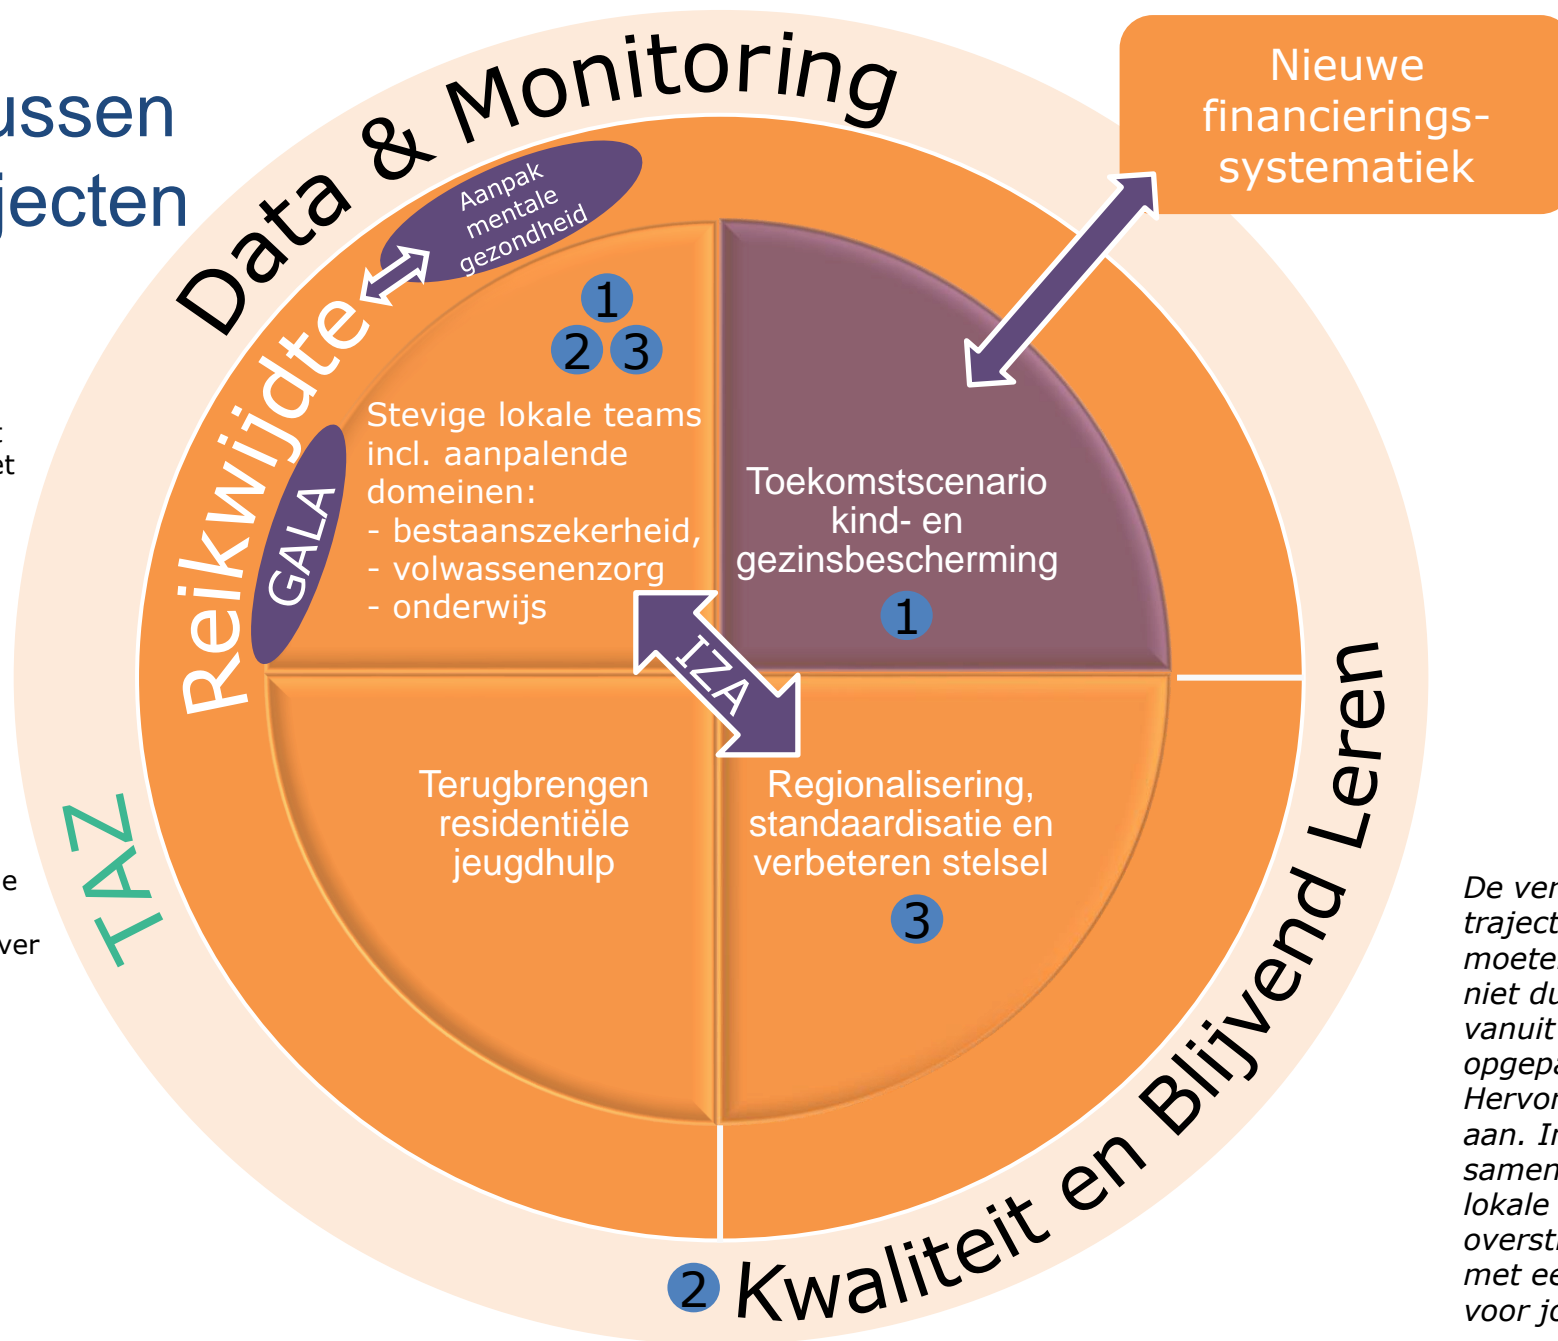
ussen
jecten

t
et

e

ver

Data & Monitoring

Nieuwe financierings-systematiek

Aanpak mentale gezondheid

Reikwijdte

GALA

1
2 3

Stevige lokale teams incl. aanpalende domeinen:
- bestaanszekerheid,
- volwassenenzorg
- onderwijs

Toekomstscenario kind- en gezinsbescherming
1

IZA

TAZ

Terugbrengen residentiële jeugdhulp

Regionalisering, standaardisatie en verbeteren stelsel
3

2 Kwaliteit en Blijvend Leren

De ver
traject
moete
niet du
vanuit
opgepa
Hervor
aan. In
samen
lokale
overst
met ee
voor jo